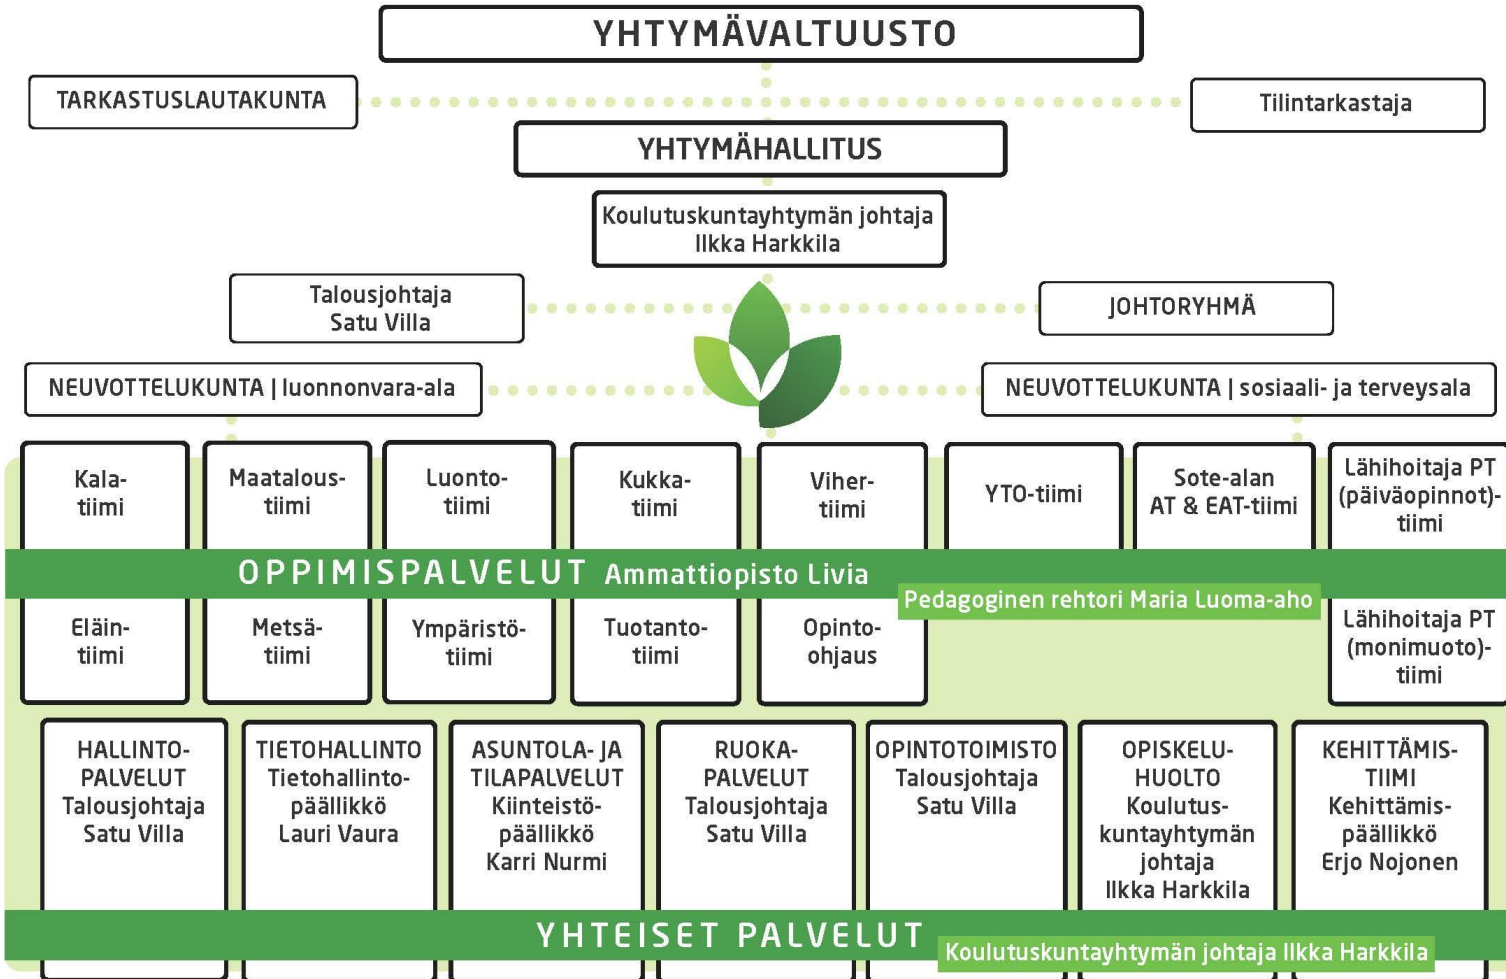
YHTYMÄVALTUUSTO

TARKASTUSLAUTAKUNTA

Tilintarkastaja

YHTYMÄHALLITUS

Koulutuskuntayhtymän johtaja
Ilkka Harkkila

Talousjohtaja
Satu Villa

JOHTORYHMÄ

NEUVOTTELUKUNTA | luonnonvara-ala

NEUVOTTELUKUNTA | sosiaali- ja terveysala

Kalatiimi

Maatalous-tiimi

Luonto-tiimi

Kukka-tiimi

Viher-tiimi

YTO-tiimi

Sote-alan AT & EAT-tiimi

Lähihoitaja PT (päiväopinnot)-tiimi

OPPIMISPALVELUT Ammattiopisto Livia

Pedagoginen rehtori Maria Luoma-aho

Eläin-tiimi

Metsä-tiimi

Ympäristö-tiimi

Tuotanto-tiimi

Opinto-ohjaus

Lähihoitaja PT (monimuoto)-tiimi

HALLINTO-PALVELUT
Talousjohtaja
Satu Villa

TIETOHALLINTO
Tietohallinto-päällikkö
Lauri Vaura

ASUNTOLA- JA TILAPALVELUT
Kiinteistö-päällikkö
Karri Nurmi

RUOKA-PALVELUT
Talousjohtaja
Satu Villa

OPINTOTOIMISTO
Talousjohtaja
Satu Villa

OPISKELU-HUOLTO
Koulutus-kuntayhtymän johtaja
Ilkka Harkkila

KEHITTÄMIS-TIIMI
Kehittämis-päällikkö
Erjo Nojonen

YHTEISET PALVELUT

Koulutuskuntayhtymän johtaja Ilkka Harkkila